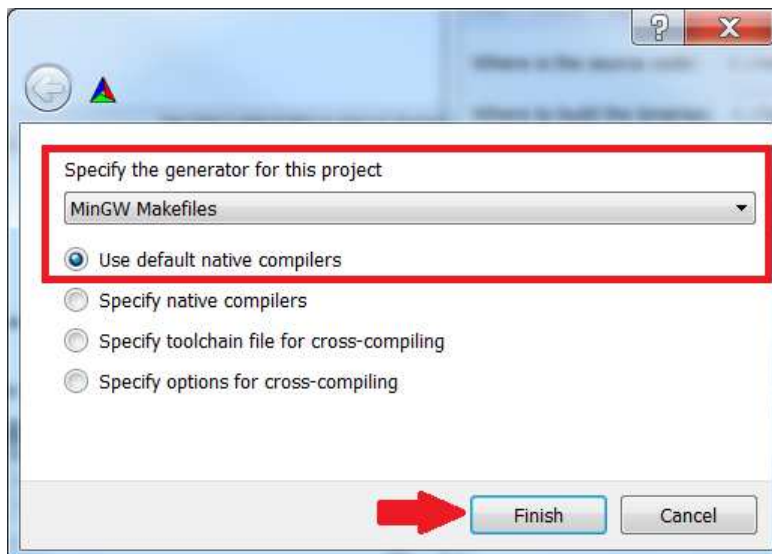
Specify the generator for this project

MinGW Makefiles

Use default native compilers

Specify native compilers

Specify toolchain file for cross-compiling

Specify options for cross-compiling

Finish

Cancel